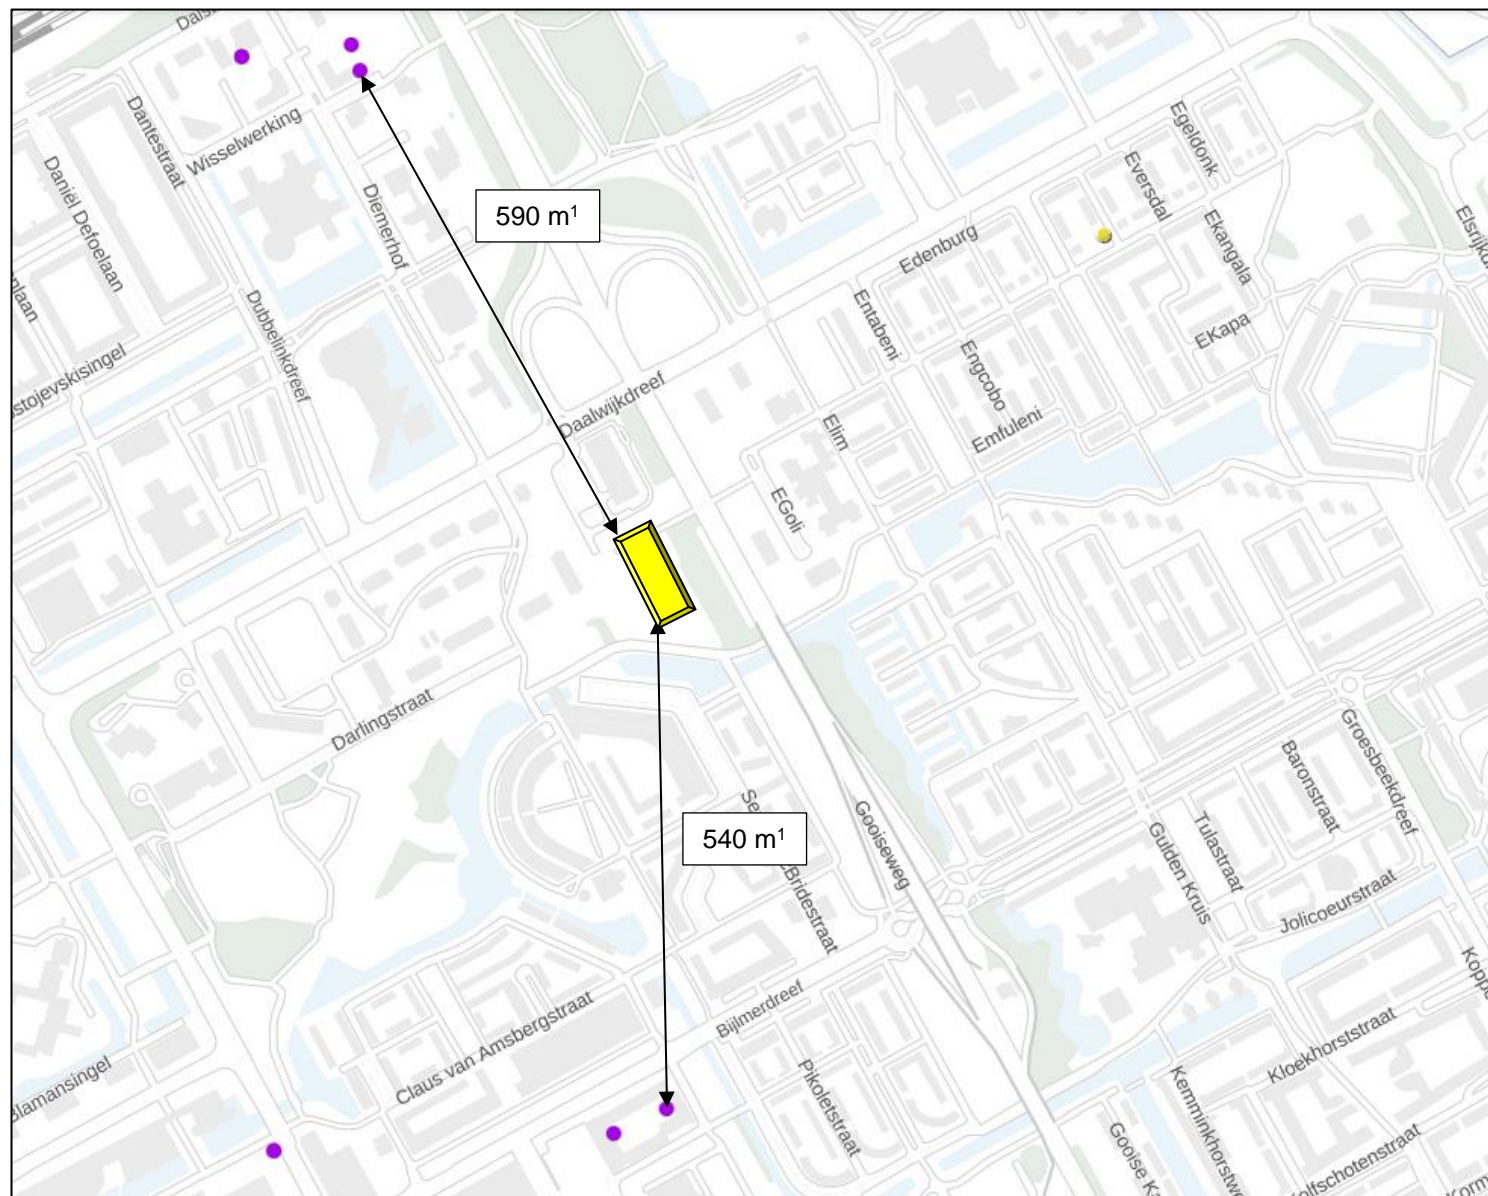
Dals
Dantestraat
Wisselwerking
Daniël Defoelaan
laan
Dostojevskisingel
Diemerhof
Dubbelinkdreef
590 m$^1$
Daalwijkdreef
Egeldonk
Eversdal
Ekangala
Elsrijk
Edenburg
Entabeni
Engcobo
EKapa
Emfuleni
Elim
EGoli
Darlingstraat
Se
Bridestraat
540 m$^1$
Gooiseweg
Gulden Kruis
Tulastraat
Baronstraat
Groesbeekdreef
Jolicoeurstraat
Kopp
Bijlmerdreef
Claus van Amsbergstraat
Blamansingel
Pikoletstraat
Kemminkhorstw
Gooise K
Kloekhorststraat
Holtschotenstraat
Korm